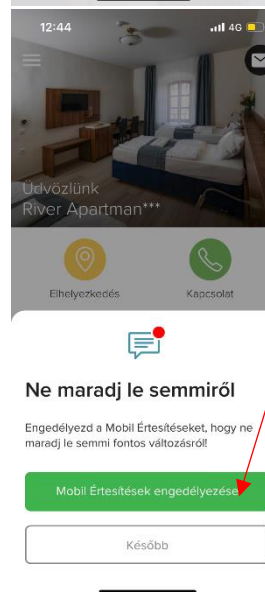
12:44
4G

Üdvözlünk
River Apartman***

Elhelyezkedés
Kapcsolat

Ne maradj le semmiről

Engedélyezd a Mobil Értesítéseket, hogy ne maradj le semmi fontos változásról!

Mobil Értesítések engedélyezése

Később